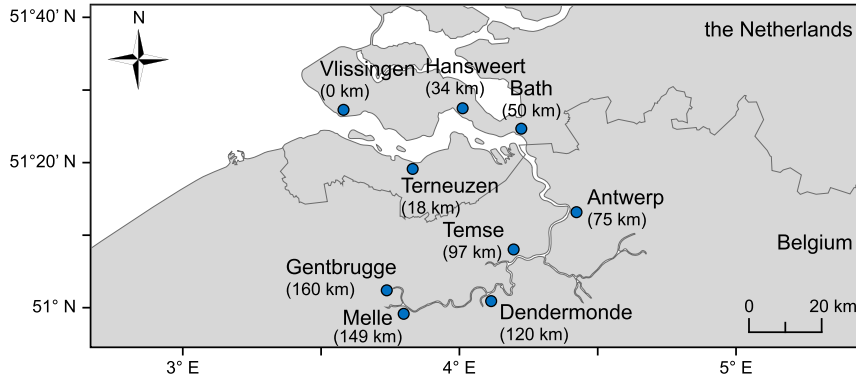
51°40′ N
51°20′ N
51° N
N
the Netherlands
Vlissingen (0 km)
Hansweert (34 km)
Bath (50 km)
Terneuzen (18 km)
Antwerp (75 km)
Temse (97 km)
Belgium
Gentbrugge (160 km)
Melle (149 km)
Dendermonde (120 km)
0
20 km
3° E
4° E
5° E